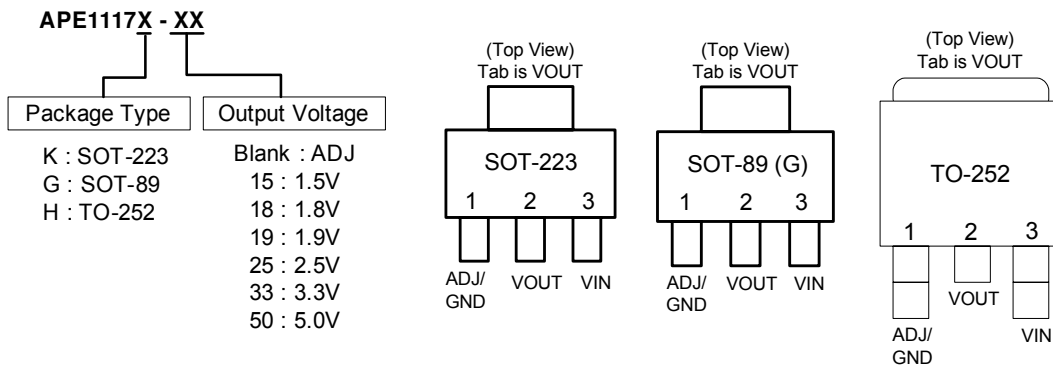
APE1117X - XX

Package Type

K : SOT-223
G : SOT-89
H : TO-252

Output Voltage

Blank : ADJ
15 : 1.5V
18 : 1.8V
19 : 1.9V
25 : 2.5V
33 : 3.3V
50 : 5.0V

(Top View)
Tab is VOUT

SOT-223

1 2 3

ADJ/
GND
VOUT
VIN

(Top View)
Tab is VOUT

SOT-89 (G)

1 2 3

ADJ/
GND
VOUT
VIN

(Top View)
Tab is VOUT

TO-252

1 2 3

VOUT
ADJ/
GND
VIN